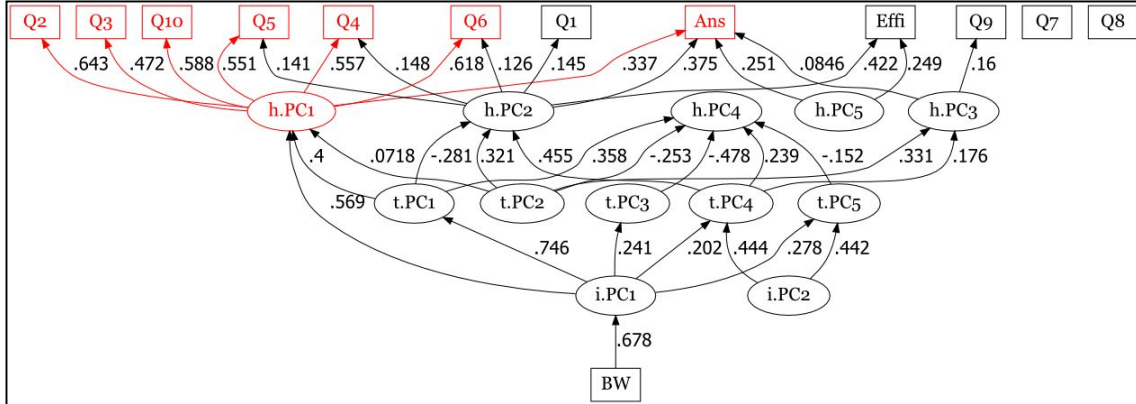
Q2 Q3 Q10 Q5 Q4 Q6 Q1 Ans Effi Q9 Q7 Q8

.643 .472 .588 .551 .141 .557 .148 .618 .126 .145 .337 .375 .251 .0846 .422 .249 .16

h.PC1 h.PC2 h.PC4 h.PC5 h.PC3

.4 .0718 -.281 .321 .455 .358 -.253 -.478 .239 -.152 .331 .176

.569 t.PC1 t.PC2 t.PC3 t.PC4 t.PC5

.746 .241 .202 .444 .278 .442

i.PC1 i.PC2

.678

BW